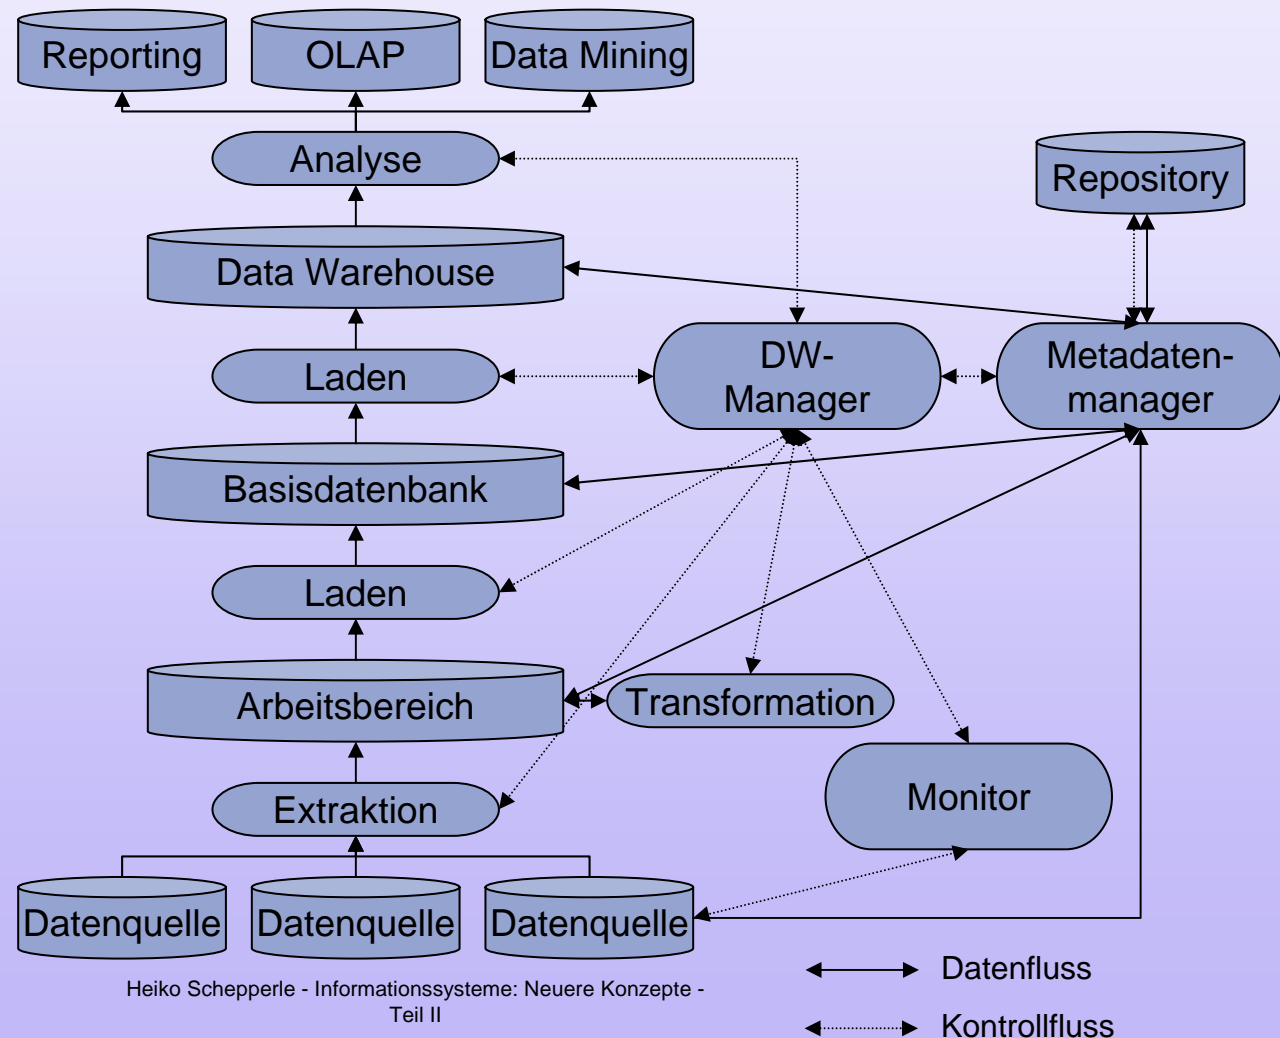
Reporting
OLAP
Data Mining
Analyse
Repository
Data Warehouse
Laden
DW-Manager
Metadatenmanager
Basisdatenbank
Laden
Arbeitsbereich
Transformation
Monitor
Extraktion
Datenquelle
Datenquelle
Datenquelle

Datenfluss
Kontrollfluss

Heiko Schepperle - Informationssysteme: Neuere Konzepte - Teil II